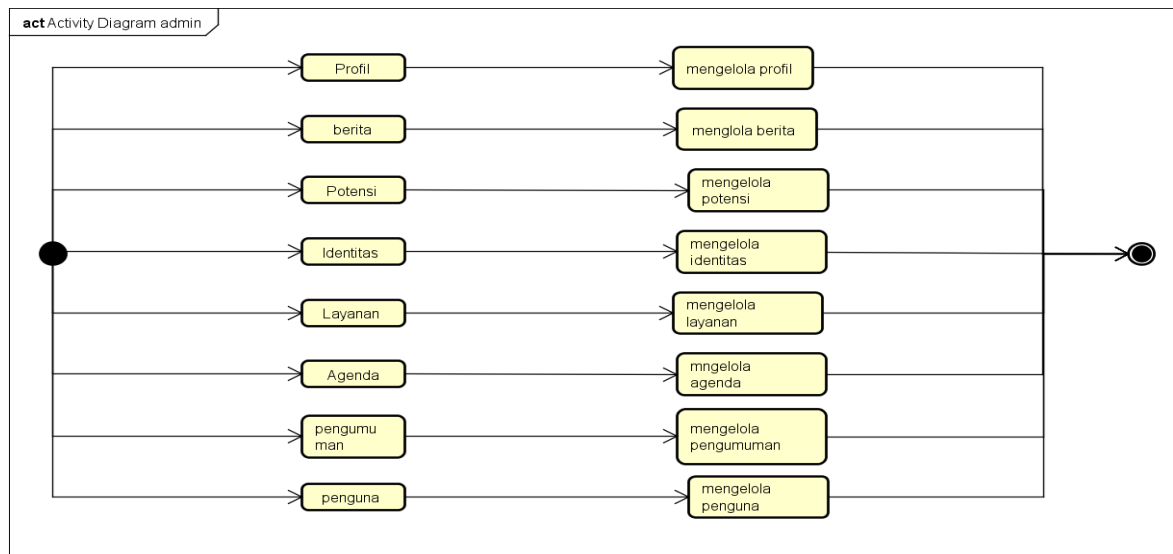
act Activity Diagram admin

Profil

mengelola profil

berita

menglola berita

Potensi

mengelola potensi

Identitas

mengelola identitas

Layanan

mengelola layanan

Agenda

mngelola agenda

pengumu man

mengelola pengumuman

penguna

mengelola penguna